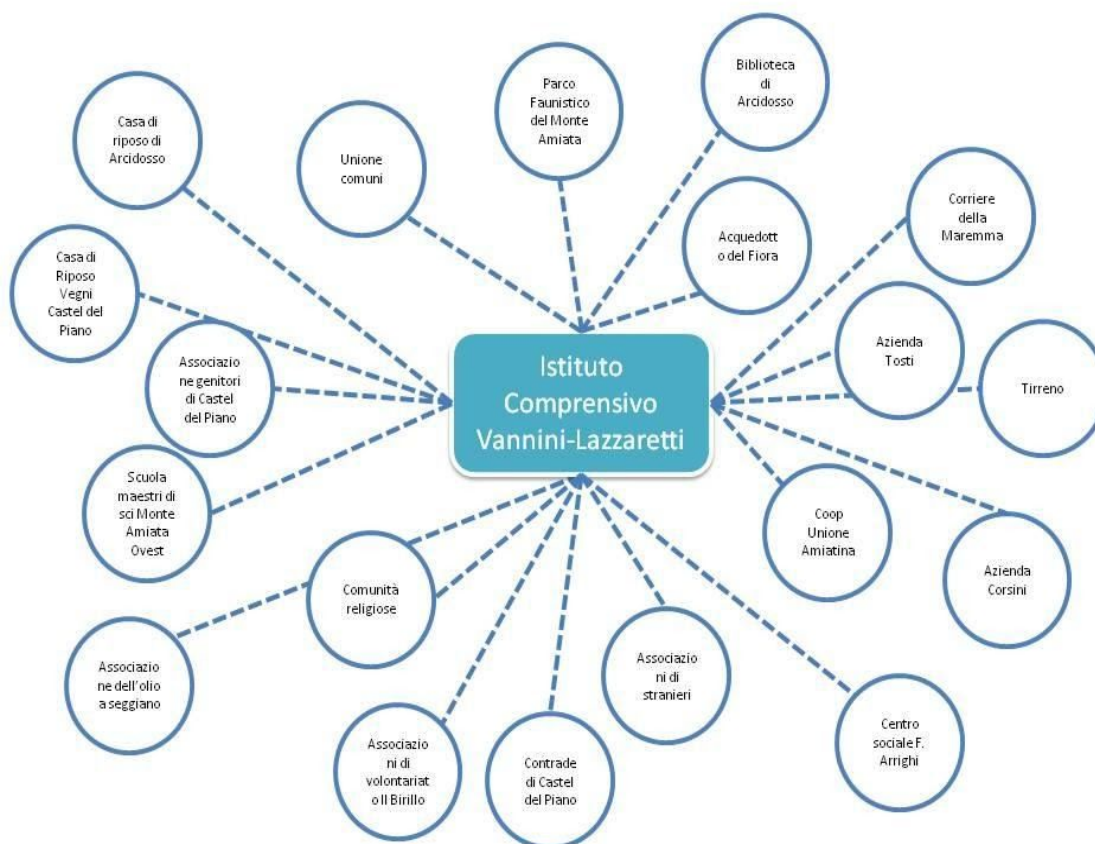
Istituto Comprensivo Vannini-Lazzaretti

Casa di riposo di Arcidosso

Unione comuni

Parco Faunistico del Monte Amiata

Biblioteca di Arcidosso

Acquedotto del Fiora

Corriere della Maremma

Casa di Riposo Vegni Castel del Piano

Associazione genitori di Castel del Piano

Azienda Tosti

Tirreno

Scuola maestri di sci Monte Amiata Ovest

Coop Unione Amiatina

Azienda Corsini

Comunità religiose

Associazione dell'olio a seggiano

Associazioni di stranieri

Centro sociale F. Arrighi

Associazioni di volontariato Il Birillo

Contrade di Castel del Piano